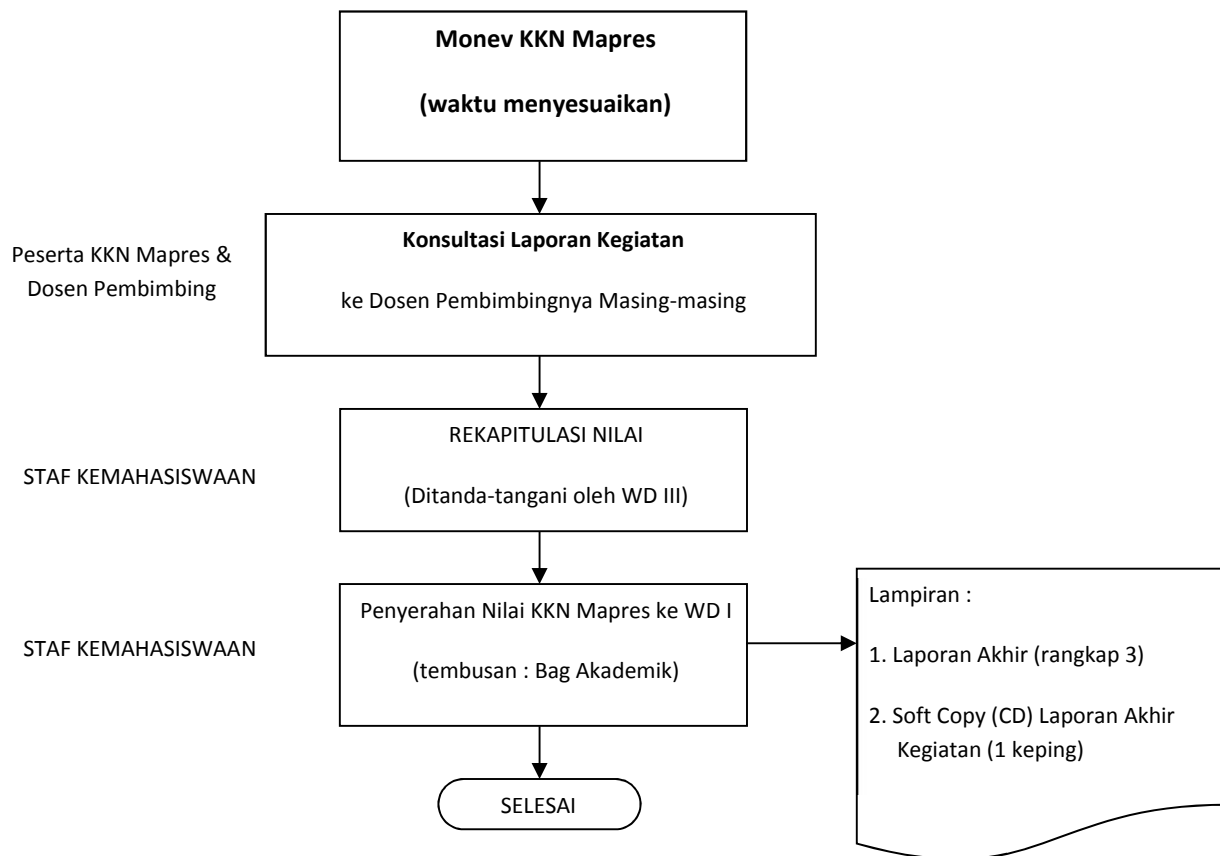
Monev KKN Mapres

(waktu menyesuaikan)

Peserta KKN Mapres & Dosen Pembimbing

Konsultasi Laporan Kegiatan

ke Dosen Pembimbingnya Masing-masing

STAF KEMAHASISWAAN

REKAPITULASI NILAI

(Ditanda-tangani oleh WD III)

STAF KEMAHASISWAAN

Penyerahan Nilai KKN Mapres ke WD I

(tembusan : Bag Akademik)

Lampiran :

1. Laporan Akhir (rangkap 3)

2. Soft Copy (CD) Laporan Akhir Kegiatan (1 keping)

SELESAI